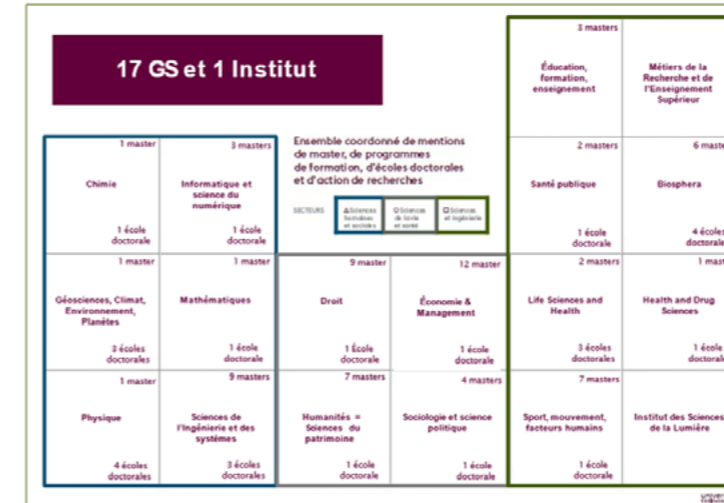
17 GS et 1 Institut

Ensemble coordonné de mentions de master, de programmes de formation, d'écoles doctorales et d'action de recherches

SECTEURS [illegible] Sciences humaines et sociales | Sciences de la vie et santé | Sciences et ingénierie

1 master
Chimie
1 école doctorale

3 masters
Informatique et science du numérique
1 école doctorale

1 master
Géosciences, Climat, Environnement, Planètes
3 écoles doctorales

1 master
Mathématiques
1 école doctorale

1 master
Physique
4 écoles doctorales

9 masters
Sciences de l'Ingénierie et des systèmes
3 écoles doctorales

9 master
Droit
1 École doctorale

12 master
Économie & Management
1 école doctorale

7 masters
Humanités = Sciences du patrimoine
1 école doctorale

4 masters
Sociologie et science politique
1 école doctorale

3 masters
Éducation, formation, enseignement

Métiers de la Recherche et de l'Enseignement Supérieur

2 masters
Santé publique
1 école doctorale

6 maste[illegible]
Biosphera
4 écoles doctorale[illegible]

2 masters
Life Sciences and Health
3 écoles doctorales

1 mas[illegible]
Health and Drug Sciences
1 école doctoral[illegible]

7 masters
Sport, mouvement, facteurs humains
1 école doctorale

Institut des Sciences de la Lumière